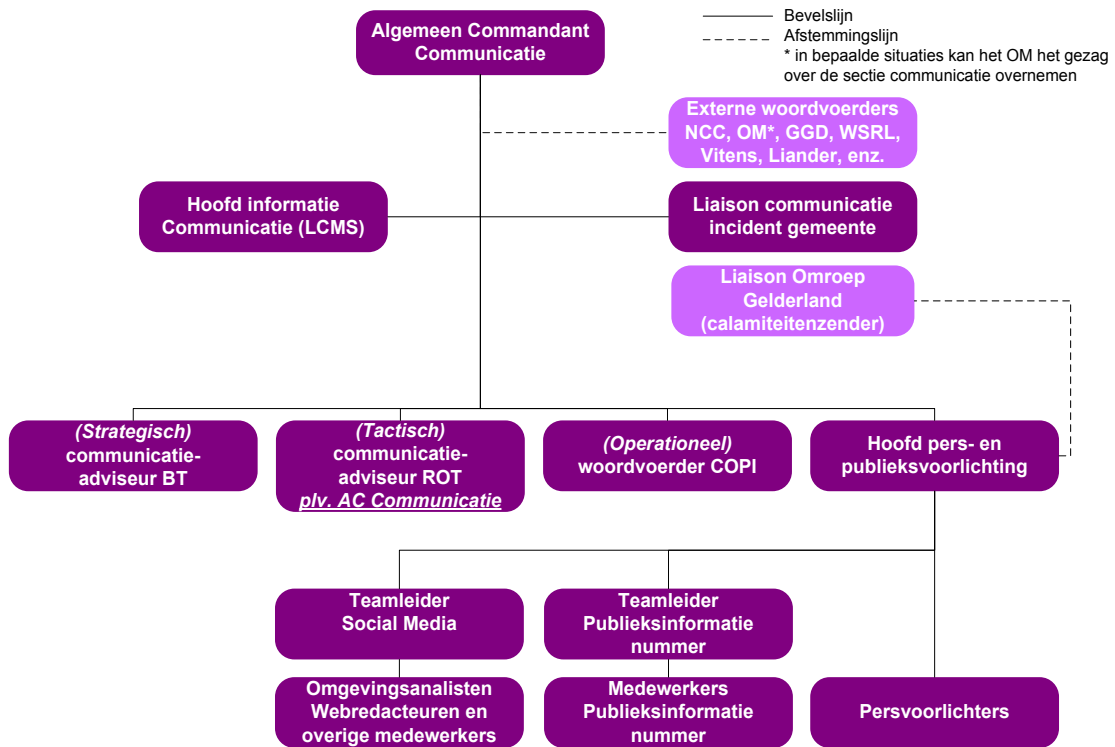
Bevelslijn
Afstemmingslijn
* in bepaalde situaties kan het OM het gezag over de sectie communicatie overnemen

Algemeen Commandant Communicatie

Externe woordvoerders NCC, OM*, GGD, WSRL, Vitens, Liander, enz.

Hoofd informatie Communicatie (LCMS)

Liaison communicatie incident gemeente

Liaison Omroep Gelderland (calamiteitenzender)

*(Strategisch)* communicatie-adviseur BT

*(Tactisch)* communicatie-adviseur ROT *plv. AC Communicatie*

*(Operationeel)* woordvoerder COPI

Hoofd pers- en publieksvoorlichting

Teamleider Social Media

Teamleider Publieksinformatie nummer

Omgevingsanalisten Webredacteuren en overige medewerkers

Medewerkers Publieksinformatie nummer

Persvoorlichters